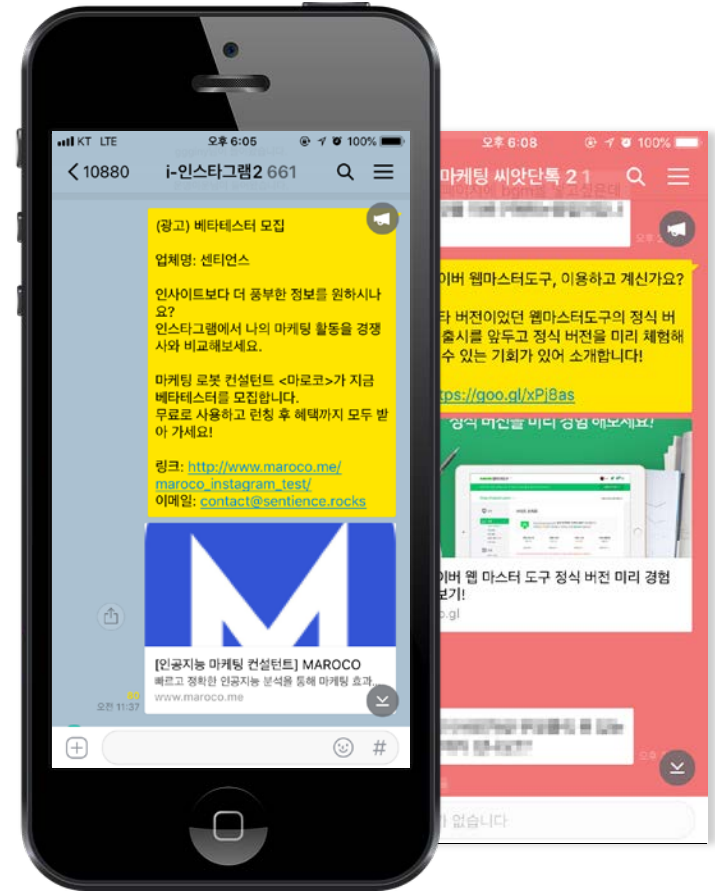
KT LTE 오후 6:05 100%

10880 i-인스타그램2 661

(광고) 베타테스터 모집

업체명: 센티언스

인사이트보다 더 풍부한 정보를 원하시나요?
인스타그램에서 나의 마케팅 활동을 경쟁사와 비교해보세요.

마케팅 로봇 컨설턴트 <마로코>가 지금 베타테스터를 모집합니다.
무료로 사용하고 런칭 후 혜택까지 모두 받아 가세요!

링크: http://www.maroco.me/maroco_instagram_test/
이메일: contact@sentience.rocks

[인공지능 마케팅 컨설턴트] MAROCO
빠르고 정확한 인공지능 분석을 통해 마케팅 효과...
www.maroco.me

오전 11:37

#

오후 6:08 100%

마케팅 씨앗단톡 2 1

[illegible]

이버 웹마스터도구, 이용하고 계신가요?

타 버전이었던 웹마스터도구의 정식 버 출시를 앞두고 정식 버전을 미리 체험해 수 있는 기회가 있어 소개합니다!

ps://goo.gl/xPj8as

이버 웹 마스터 도구 정식 버전 미리 경험 보기!
o.gl

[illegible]

없습니다